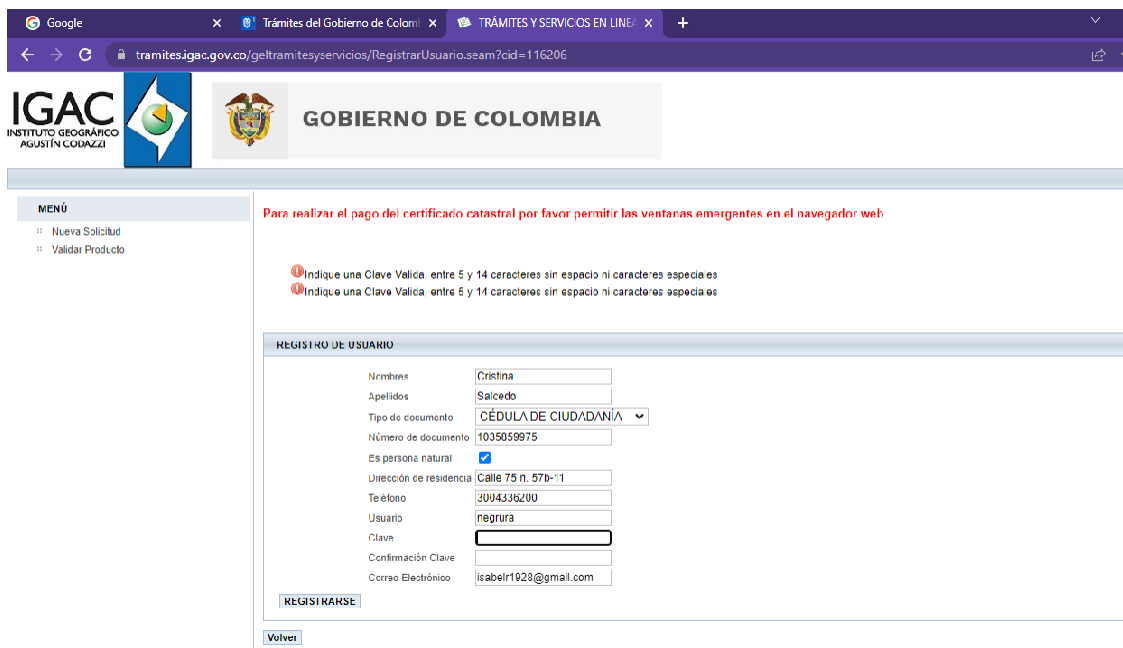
Google ×
Trámites del Gobierno de Colomb ×
TRÁMITES Y SERVICIOS EN LINEA ×
+

tramites.igac.gov.co/geltramitesyservicios/RegistrarUsuario.seam?cid=116206

IGAC
INSTITUTO GEOGRÁFICO AGUSTÍN CODAZZI

GOBIERNO DE COLOMBIA

MENÚ
Nueva Solicitud
Validar Producto

Para realizar el pago del certificado catastral por favor permitir las ventanas emergentes en el navegador web

Indique una Clave Valida, entre 5 y 14 caracteres sin espacio ni caracteres especiales
Indique una Clave Valida, entre 5 y 14 caracteres sin espacio ni caracteres especiales

REGISTRO DE USUARIO

| | |
|---|---|
| Nombres | Cristina |
| Apellidos | Salcedo |
| Tipo de documento | CÉDULA DE CIUDADANÍA |
| Número de documento | 1035059975 |
| Es persona natural | |
| Dirección de residencia | Calle 75 n. 57b-11 |
| Teléfono | 3004336200 |
| Usuario | negrura |
| Clave | |
| Confirmación Clave | |
| Correo Electrónico | isabelr1928@gmail.com |

REGISTRARSE

Volver